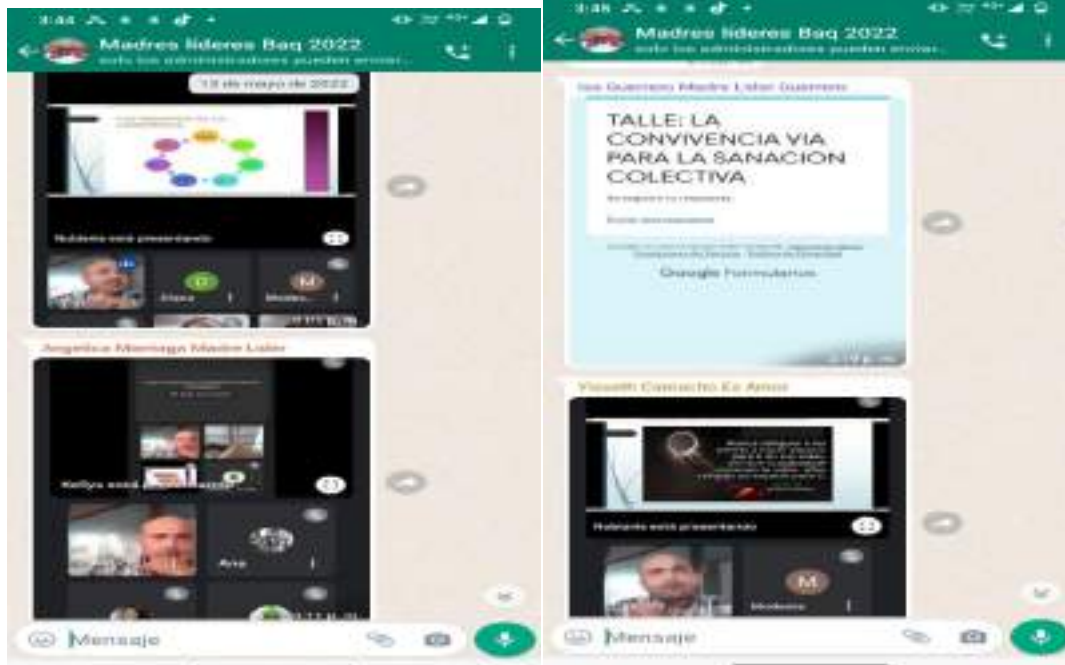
3:44

Madres líderes Baq 2022
solo los administradores pueden enviar...

13 de mayo de 2022

Nubiaeta está presentando

Diana

Modera...

Angelica Marriaga Madre Lider

Kellys está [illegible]

Ana

Mensaje

3:48

Madres líderes Baq 2022
solo los administradores pueden enviar...

Isa Guerrero Madre Lider Guerrero

TALLE: LA CONVIVENCIA VIA PARA LA SANACION COLECTIVA

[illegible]

Google Formularios

Yisseth Camacho Es Amor

Nubiaeta está presentando

Modera...

Mensaje